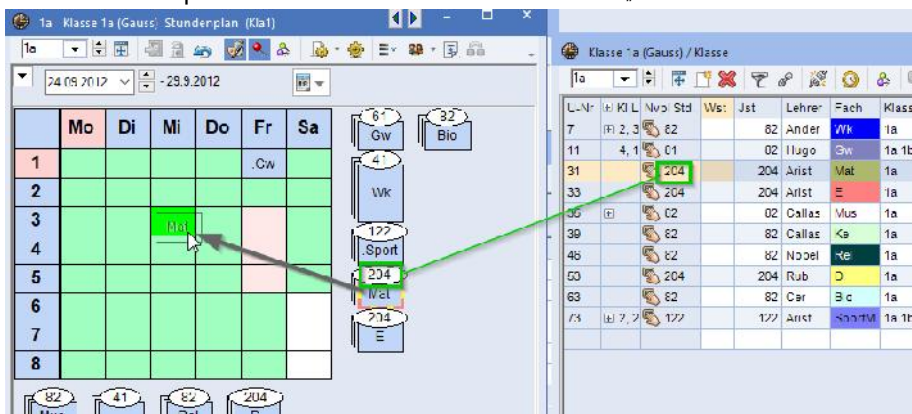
1a Klasse 1a (Gauss) Stundenplan (Kla1)

1a

24.09.2012 - 29.9.2012

| | Mo | Di | Mi | Do | Fr | Sa |
|---|---|---|---|---|---|---|
| 1 | | | | | Gw | |
| 2 | | | | | | |
| 3 | | | Mat | | | |
| 4 | | | | | | |
| 5 | | | | | | |
| 6 | | | | | | |
| 7 | | | | | | |
| 8 | | | | | | |

61 Gw
32 Bio
41 Wk
122 Sport
204 Mat
204 E
82 Mus
41
82
204

Klasse 1a (Gauss) / Klasse

1a

| U-Nr | KI L | Nvpl Std | Ws. | Jst | Lehrer | Fach | Klass |
|---|---|---|---|---|---|---|---|
| 7 | 2, 3 | 82 | | 82 | Ander | Wk | 1a |
| 11 | 4, 1 | 01 | | 02 | Hugo | Gw | 1a 1b |
| 31 | | 204 | | 204 | Arist | Mat | 1a |
| 33 | | 204 | | 204 | Arist | E | 1a |
| 36 | | 02 | | 02 | Callas | Mus | 1a |
| 39 | | 82 | | 82 | Callas | Ke | 1a |
| 46 | | 82 | | 82 | Nobel | Re | 1a |
| 50 | | 204 | | 204 | Rub | D | 1a |
| 63 | | 82 | | 82 | Cer | Bio | 1a |
| 73 | 2, 2 | 122 | | 122 | Arist | SportM | 1a 1b |